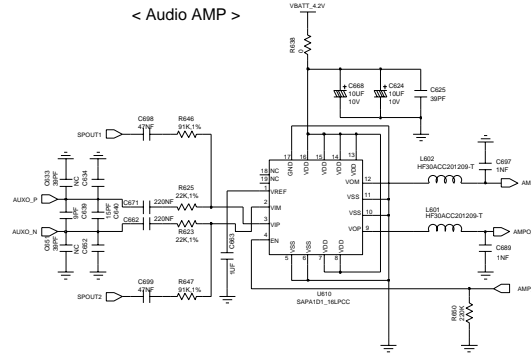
< Audio AMP >

VBATT_4.2V

R638 0

C668 10UF 10V

C624 10UF 10V

C625 39PF

C698 47NF

R646 91K,1%

SPOUT1

C633 39PF

NC C634

AUXO_P

C671 220NF

R625 22K,1%

C639 9PF

C640 15PF

C662 220NF

R623 22K,1%

AUXO_N

C651 39PF

NC C652

C663 1UF

C699 47NF

R647 91K,1%

SPOUT2

17 GND
16 VDD
15 VDD
14 VDD
13 VDD
18 NC
19 NC
1 VREF
2 VIM
3 VIP
4 EN
5 VSS
6 VSS
7 VDD
8 VDD
12 VOM
11 VSS
10 VSS
9 VOP

U610
SAPA1D1_16LPCC

L602
HF30ACC201209-T

C697 1NF

AM

L601
HF30ACC201209-T

AMPO

C689 1NF

AMP

R650 220K